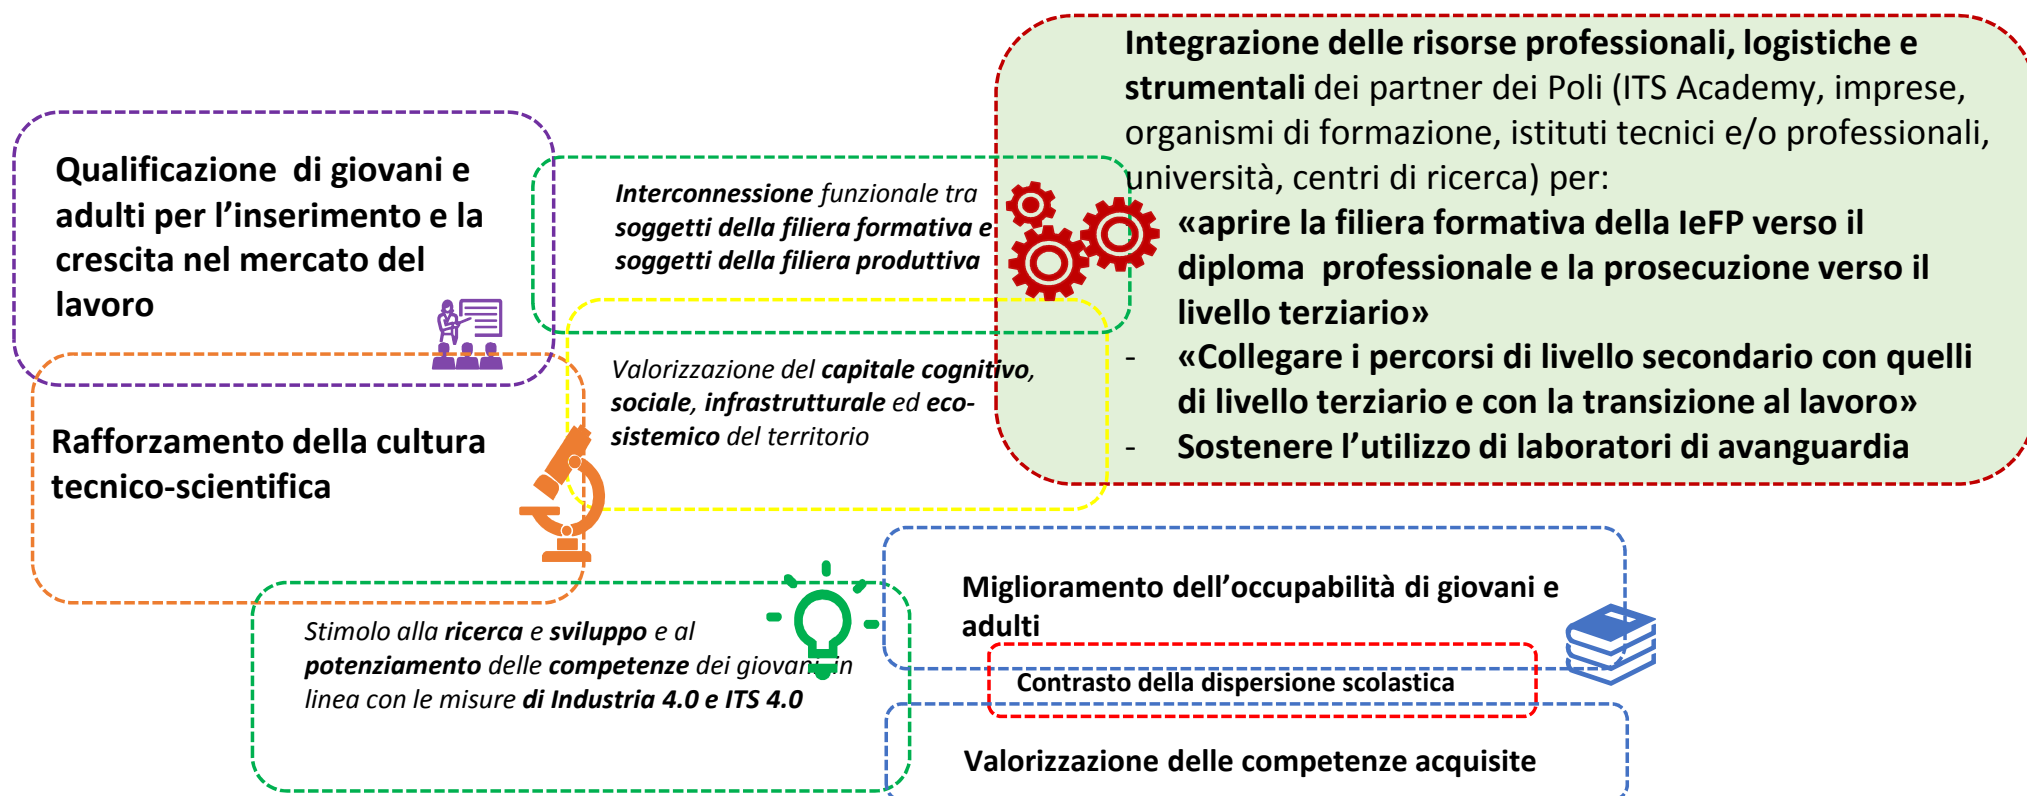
Integrazione delle risorse professionali, logistiche e strumentali dei partner dei Poli (ITS Academy, imprese, organismi di formazione, istituti tecnici e/o professionali, università, centri di ricerca) per:

«aprire la filiera formativa della IeFP verso il diploma professionale e la prosecuzione verso il livello terziario»

- «Collegare i percorsi di livello secondario con quelli di livello terziario e con la transizione al lavoro»
- Sostenere l'utilizzo di laboratori di avanguardia

Qualificazione di giovani e adulti per l'inserimento e la crescita nel mercato del lavoro

*Interconnessione* funzionale tra *soggetti della filiera formativa e soggetti della filiera produttiva*

Valorizzazione del *capitale cognitivo*, *sociale*, *infrastrutturale* ed *eco-sistemico* del territorio

Rafforzamento della cultura tecnico-scientifica

Stimolo alla *ricerca* e *sviluppo* e al *potenziamento* delle *competenze* dei giovani in linea con le misure *di Industria 4.0 e ITS 4.0*

Miglioramento dell'occupabilità di giovani e adulti

Contrasto della dispersione scolastica

Valorizzazione delle competenze acquisite